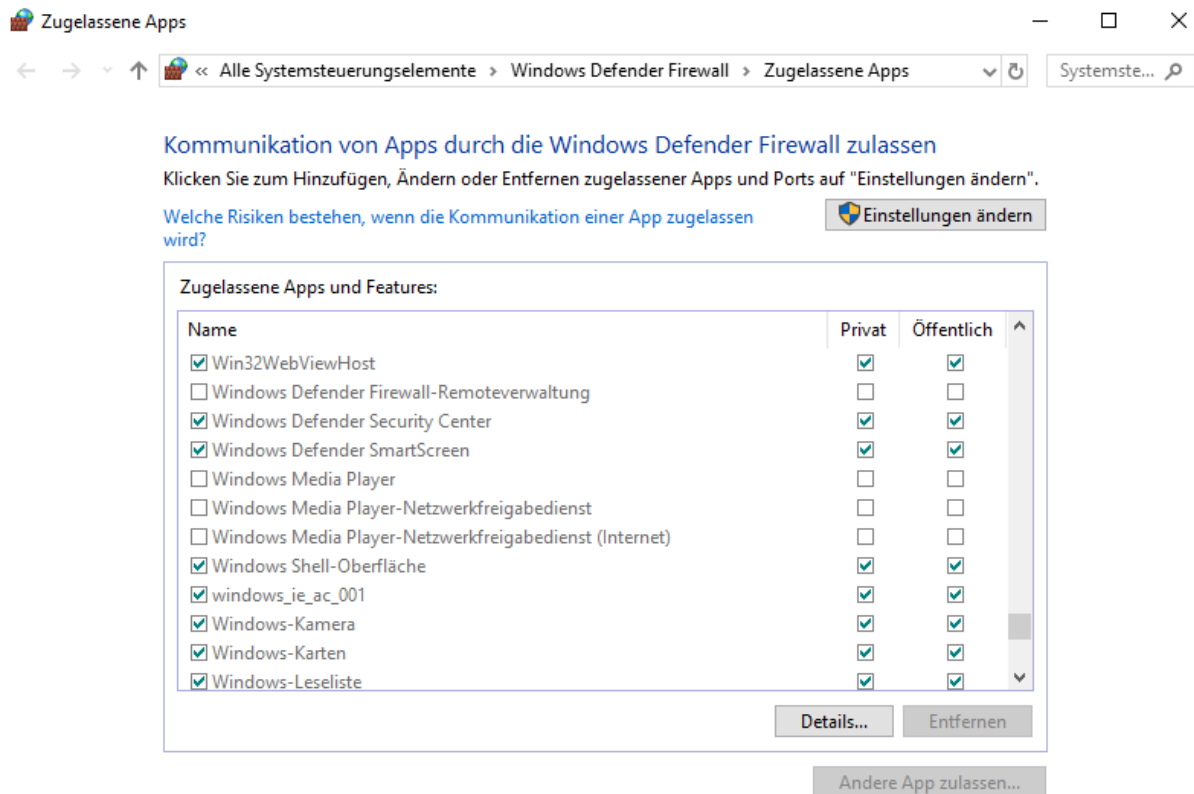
Zugelassene Apps

« Alle Systemsteuerungselemente › Windows Defender Firewall › Zugelassene Apps

Systemste...

Kommunikation von Apps durch die Windows Defender Firewall zulassen

Klicken Sie zum Hinzufügen, Ändern oder Entfernen zugelassener Apps und Ports auf "Einstellungen ändern".

Welche Risiken bestehen, wenn die Kommunikation einer App zugelassen wird?

Einstellungen ändern

Zugelassene Apps und Features:

| Name | Privat | Öffentlich |
|---|---|---|
| ☑ Win32WebViewHost | ☑ | ☑ |
| ☐ Windows Defender Firewall-Remoteverwaltung | ☐ | ☐ |
| ☑ Windows Defender Security Center | ☑ | ☑ |
| ☑ Windows Defender SmartScreen | ☑ | ☑ |
| ☐ Windows Media Player | ☐ | ☐ |
| ☐ Windows Media Player-Netzwerkfreigabedienst | ☐ | ☐ |
| ☐ Windows Media Player-Netzwerkfreigabedienst (Internet) | ☐ | ☐ |
| ☑ Windows Shell-Oberfläche | ☑ | ☑ |
| ☑ windows_ie_ac_001 | ☑ | ☑ |
| ☑ Windows-Kamera | ☑ | ☑ |
| ☑ Windows-Karten | ☑ | ☑ |
| ☑ Windows-Leseliste | ☑ | ☑ |

Details...

Entfernen

Andere App zulassen...